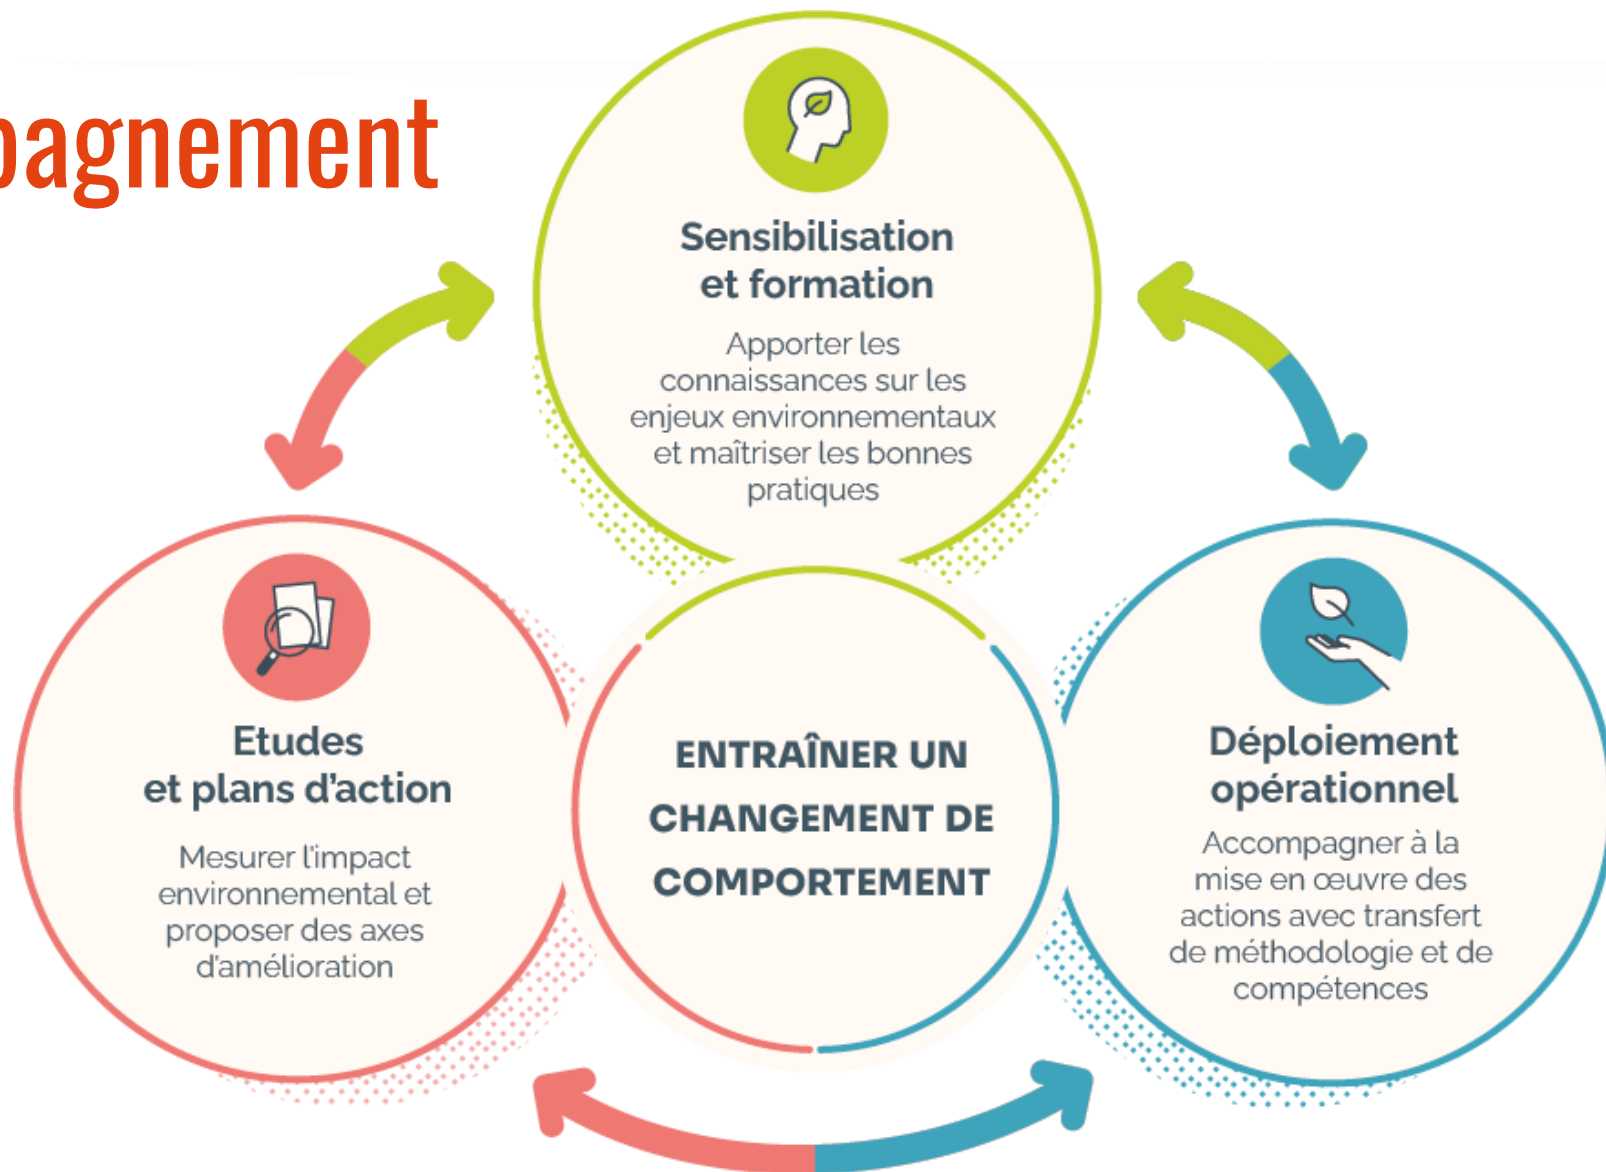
pagnement

Sensibilisation et formation

Apporter les connaissances sur les enjeux environnementaux et maîtriser les bonnes pratiques

Etudes et plans d'action

Mesurer l'impact environnemental et proposer des axes d'amélioration

ENTRAÎNER UN CHANGEMENT DE COMPORTEMENT

Déploiement opérationnel

Accompagner à la mise en œuvre des actions avec transfert de méthodologie et de compétences